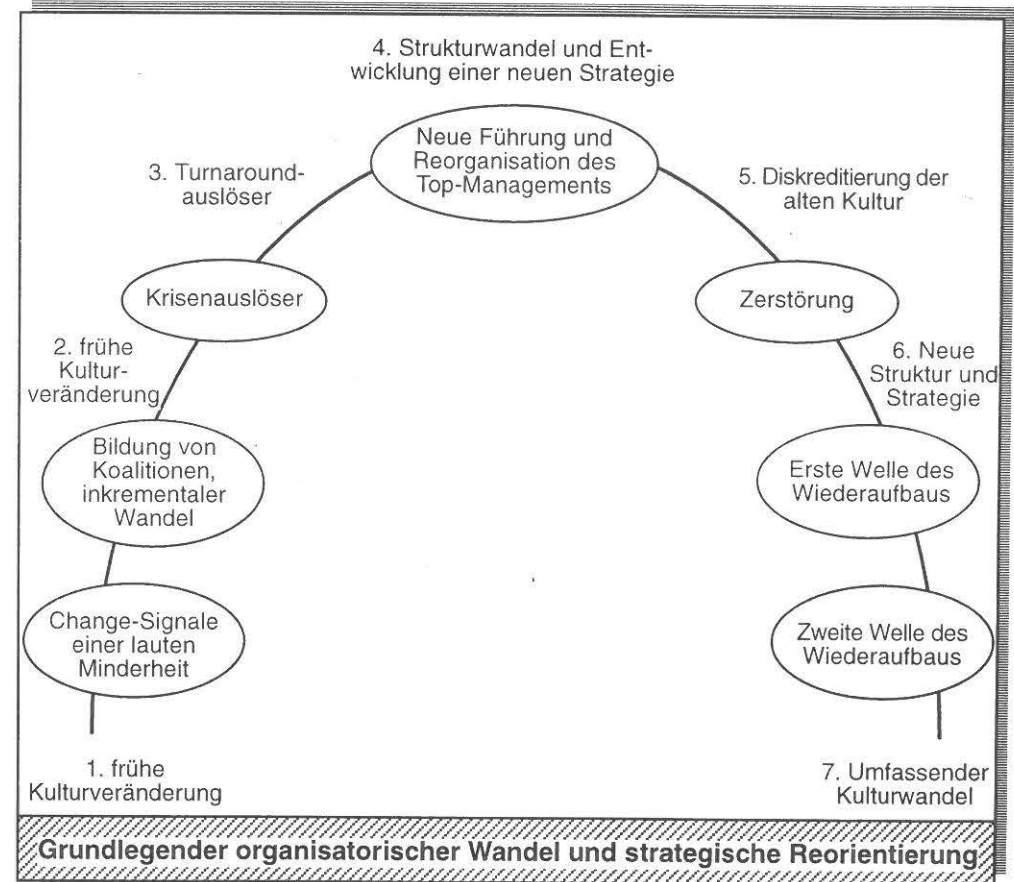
4. Strukturwandel und Entwicklung einer neuen Strategie

Neue Führung und Reorganisation des Top-Managements

3. Turnaroundauslöser

5. Diskreditierung der alten Kultur

Krisenauslöser

Zerstörung

2. frühe Kulturveränderung

6. Neue Struktur und Strategie

Bildung von Koalitionen, inkrementaler Wandel

Erste Welle des Wiederaufbaus

Change-Signale einer lauten Minderheit

Zweite Welle des Wiederaufbaus

1. frühe Kulturveränderung

7. Umfassender Kulturwandel

Grundlegender organisatorischer Wandel und strategische Reorientierung